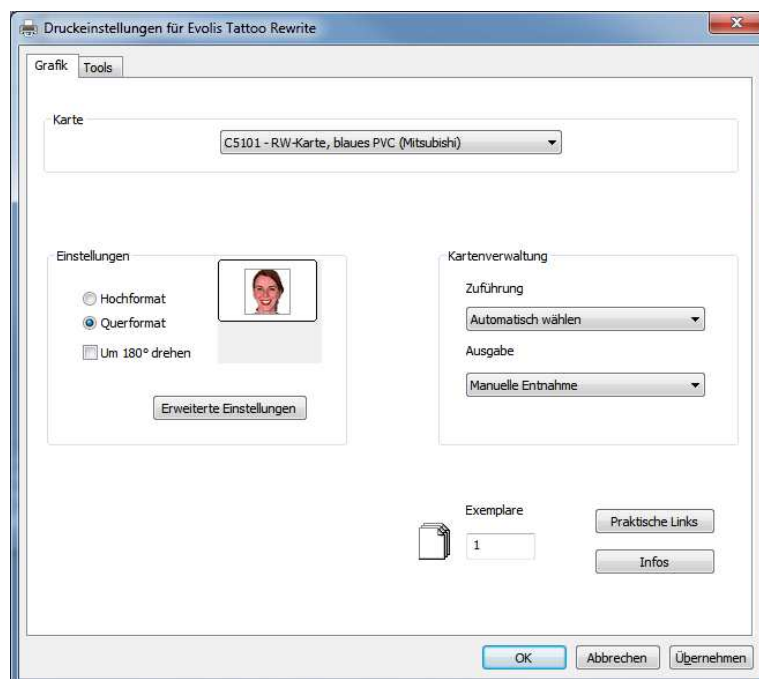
Druckeinstellungen für Evolis Tattoo Rewrite

Grafik Tools

Karte

C5101 - RW-Karte, blaues PVC (Mitsubishi)

Einstellungen

Hochformat

Querformat

Um 180° drehen

Erweiterte Einstellungen

Kartenverwaltung

Zuführung

Automatisch wählen

Ausgabe

Manuelle Entnahme

Exemplare

1

Praktische Links

Infos

OK Abbrechen Übernehmen